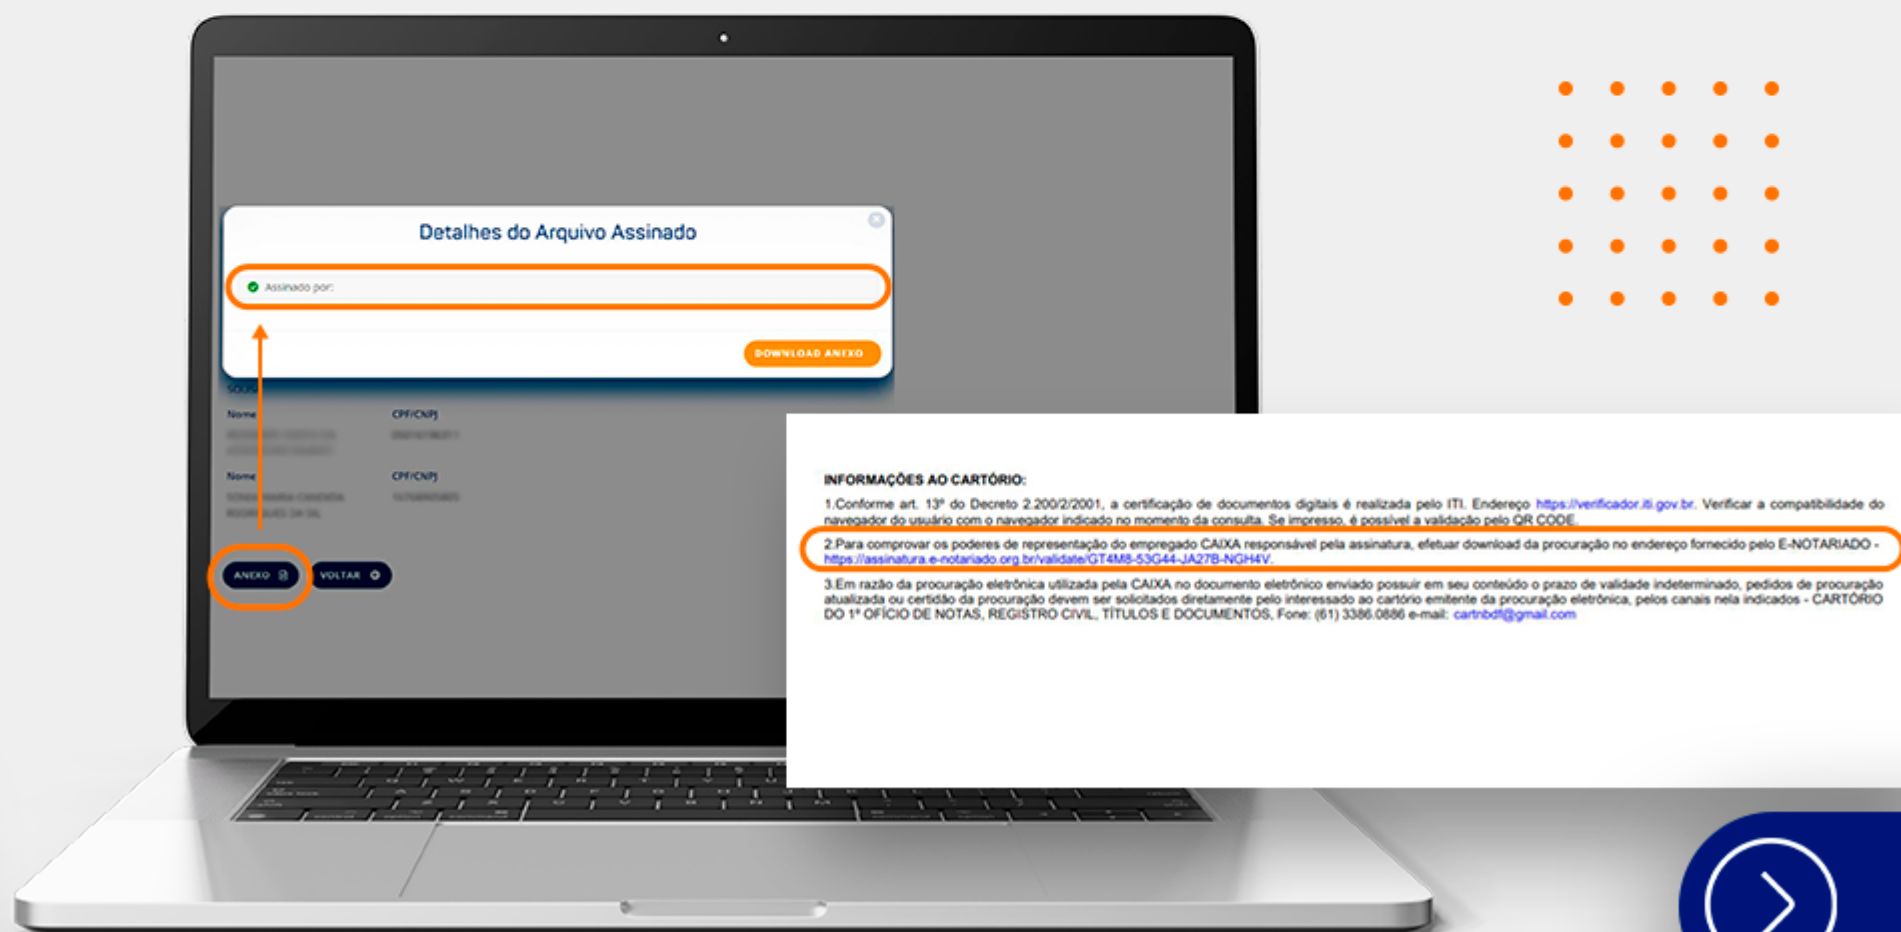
Detalhes do Arquivo Assinado

Assinado por:

DOWNLOAD ANEXO

Nome

CPF/CNPJ

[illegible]

Nome

CPF/CNPJ

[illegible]

ANEXO

VOLTAR

INFORMAÇÕES AO CARTÓRIO:

1.Conforme art. 13º do Decreto 2.200/2/2001, a certificação de documentos digitais é realizada pelo ITI. Endereço https://verificador.iti.gov.br. Verificar a compatibilidade do navegador do usuário com o navegador indicado no momento da consulta. Se impresso, é possível a validação pelo QR CODE.

2.Para comprovar os poderes de representação do empregado CAIXA responsável pela assinatura, efetuar download da procuração no endereço fornecido pelo E-NOTARIADO - https://assinatura.e-notariado.org.br/validate/GT4M8-53G44-JA27B-NGH4V.

3.Em razão da procuração eletrônica utilizada pela CAIXA no documento eletrônico enviado possuir em seu conteúdo o prazo de validade indeterminado, pedidos de procuração atualizada ou certidão da procuração devem ser solicitados diretamente pelo interessado ao cartório emitente da procuração eletrônica, pelos canais nela indicados - CARTÓRIO DO 1º OFÍCIO DE NOTAS, REGISTRO CIVIL, TÍTULOS E DOCUMENTOS, Fone: (61) 3386.0886 e-mail: cartnbdf@gmail.com